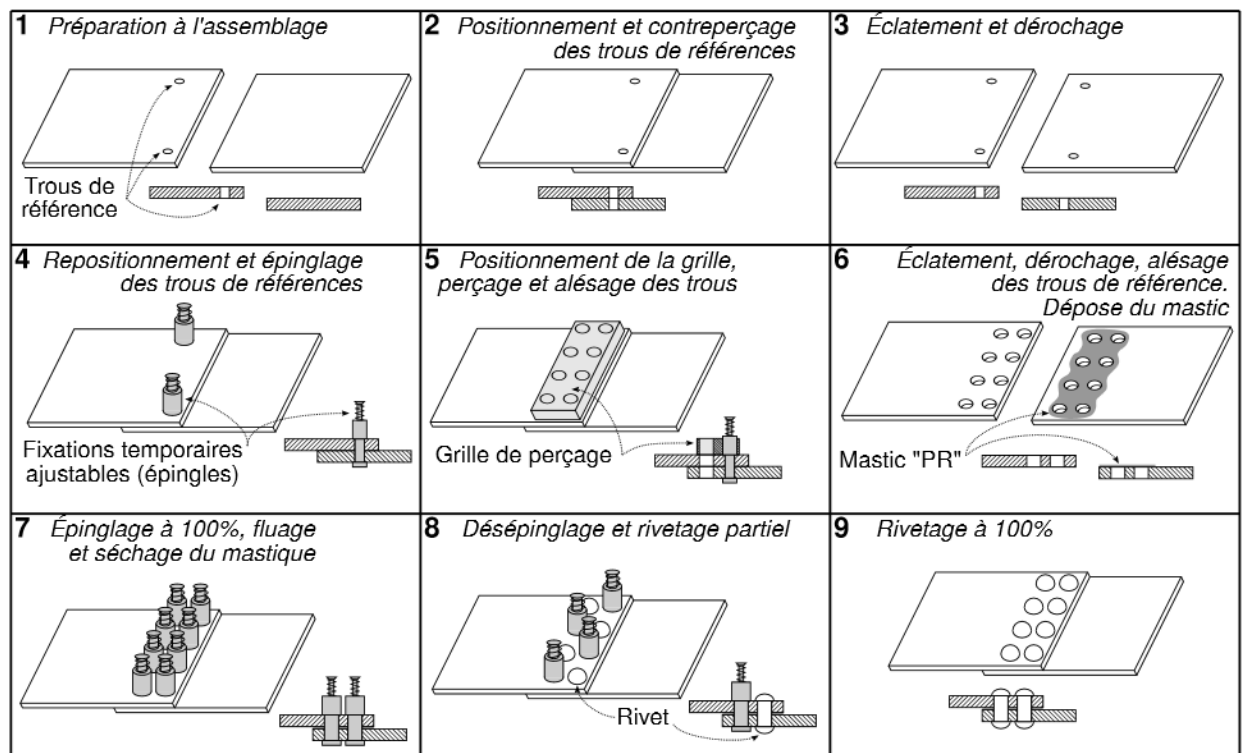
1 Préparation à l'assemblage

Trous de référence

2 Positionnement et contreperçage des trous de références

3 Éclatement et dérochage

4 Repositionnement et épinglage des trous de références

Fixations temporaires ajustables (épingles)

5 Positionnement de la grille, perçage et alésage des trous

Grille de perçage

6 Éclatement, dérochage, alésage des trous de référence. Dépose du mastic

Mastic "PR"

7 Épinglage à 100%, fluage et séchage du mastique

8 Désépinglage et rivetage partiel

Rivet

9 Rivetage à 100%